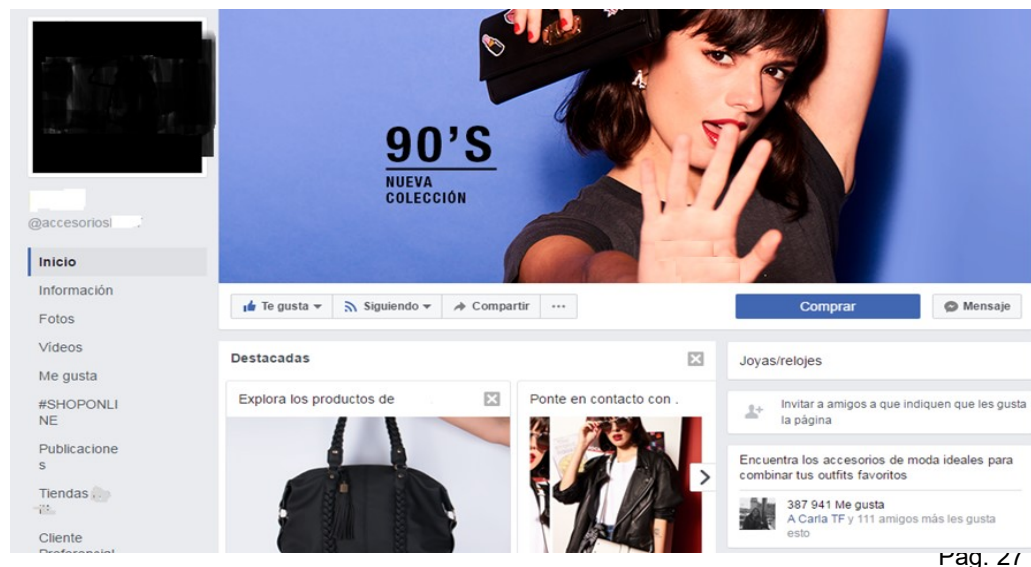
90'S
NUEVA COLECCIÓN

@accesorios

Inicio
Información
Fotos
Vídeos
Me gusta
#SHOPONLINE
Publicaciones
Tiendas
Cliente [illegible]

Te gusta
Siguiendo
Compartir
...
Comprar
Mensaje

Destacadas

Explora los productos de
Ponte en contacto con .

Joyas/relojes

Invitar a amigos a que indiquen que les gusta la página

Encuentra los accesorios de moda ideales para combinar tus outfits favoritos

387 941 Me gusta
A Carla TF y 111 amigos más les gusta esto

Pág. 27